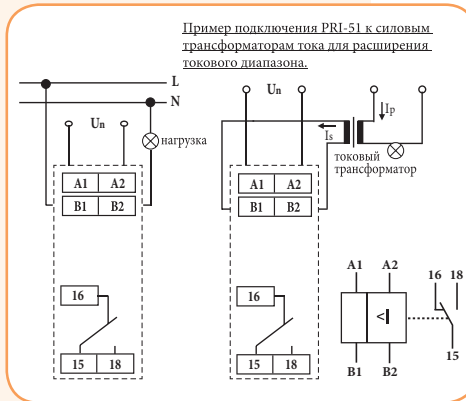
Пример подключения PRI-51 к силовым трансформаторам тока для расширения токового диапазона.

L
N
Un
нагрузка
A1 A2
B1 B2
16
15 18

Un
Ip
Is
токовый трансформатор
A1 A2
B1 B2
16
15 18

A1 A2
<I
B1 B2
16 18
15